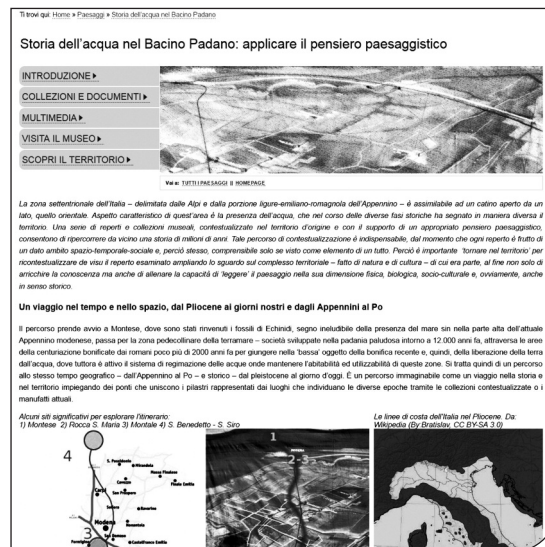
Ti trovi qui: Home » Paesaggi » Storia dell'acqua nel Bacino Padano

Storia dell'acqua nel Bacino Padano: applicare il pensiero paesaggistico

INTRODUZIONE ▸
COLLEZIONI E DOCUMENTI ▸
MULTIMEDIA ▸
VISITA IL MUSEO ▸
SCOPRI IL TERRITORIO ▸

Vai a: TUTTI I PAESAGGI || HOMEPAGE

La zona settentrionale dell'Italia – delimitata dalle Alpi e dalla porzione ligure-emiliano-romagnola dell'Appennino – è assimilabile ad un catino aperto da un lato, quello orientale. Aspetto caratteristico di quest'area è la presenza dell'acqua, che nel corso delle diverse fasi storiche ha segnato in maniera diversa il territorio. Una serie di reperti e collezioni museali, contestualizzate nel territorio d'origine e con il supporto di un appropriato pensiero paesaggistico, consentono di ripercorrere da vicino una storia di milioni di anni. Tale percorso di contestualizzazione è indispensabile, dal momento che ogni reperto è frutto di un dato ambito spazio-temporale-sociale e, perciò stesso, comprensibile solo se visto come elemento di un tutto. Perciò è importante 'tornare nel territorio' per ricontestualizzare de visu il reperto esaminato ampliando lo sguardo sul complesso territoriale – fatto di natura e di cultura – di cui era parte, al fine non solo di arricchire la conoscenza ma anche di allenare la capacità di 'leggere' il paesaggio nella sua dimensione fisica, biologica, socio-culturale e, ovviamente, anche in senso storico.

Un viaggio nel tempo e nello spazio, dal Pliocene ai giorni nostri e dagli Appennini al Po

Il percorso prende avvio a Montese, dove sono stati rinvenuti i fossili di Echinidi, segno ineludibile della presenza del mare sin nella parte alta dell'attuale Appennino modenese, passa per la zona pedecollinare della terramare – società sviluppate nella padania paludosa intorno a 12.000 anni fa, attraversa le aree della centuriazione bonificate dai romani poco più di 2000 anni fa per giungere nella 'bassa' oggetto della bonifica recente e, quindi, della liberazione della terra dall'acqua, dove tuttora è attivo il sistema di regimazione delle acque onde mantenere l'abitabilità ed utilizzabilità di queste zone. Si tratta quindi di un percorso allo stesso tempo geografico – dall'Appennino al Po – e storico – dal pleistocene al giorno d'oggi. È un percorso immaginabile come un viaggio nella storia e nel territorio impiegando dei ponti che uniscono i pilastri rappresentati dai luoghi che individuano le diverse epoche tramite le collezioni contestualizzate o i manufatti attuali.

Alcuni siti significativi per esplorare l'itinerario:
1) Montese 2) Rocca S. Maria 3) Montale 4) S. Benedetto - S. Siro

4
S. Possidonio
Mirandola
Finale Emilia
Carpi
Modena
3

1
2

Le linee di costa dell'Italia nel Pliocene. Da: Wikipedia (By:Bratislav, CC BY-SA 3.0)